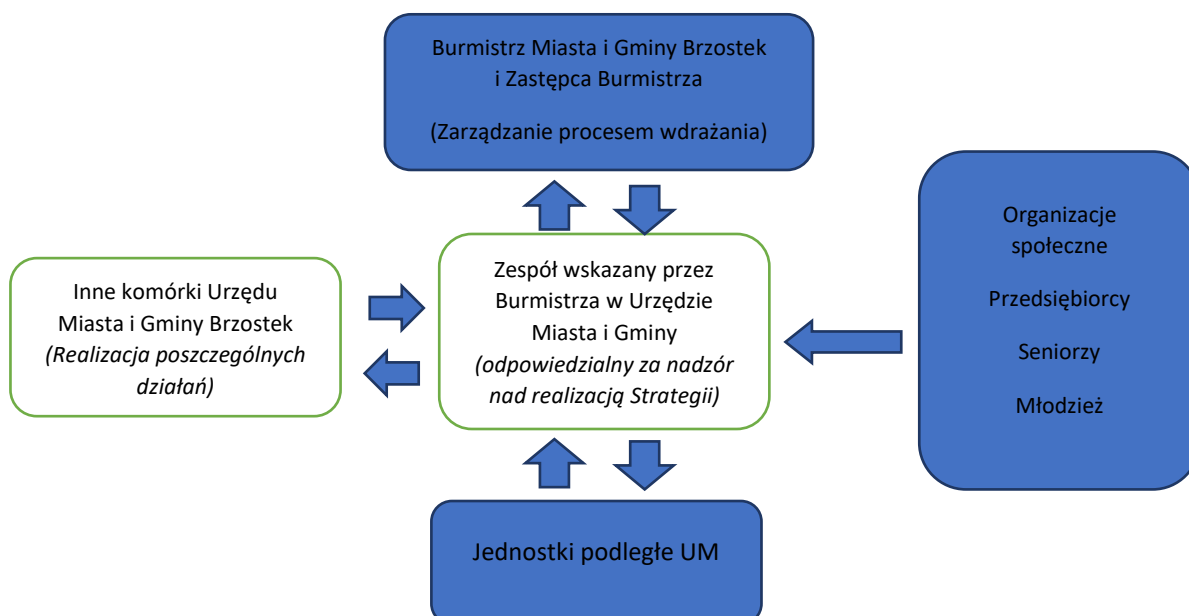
Burmistrz Miasta i Gminy Brzostek
i Zastępca Burmistrza

(Zarządzanie procesem wdrażania)

Inne komórki Urzędu Miasta i Gminy Brzostek
*(Realizacja poszczególnych działań)*

Zespół wskazany przez Burmistrza w Urzędzie Miasta i Gminy
*(odpowiedzialny za nadzór nad realizacją Strategii)*

Organizacje społeczne

Przedsiębiorcy

Seniorzy

Młodzież

Jednostki podległe UM